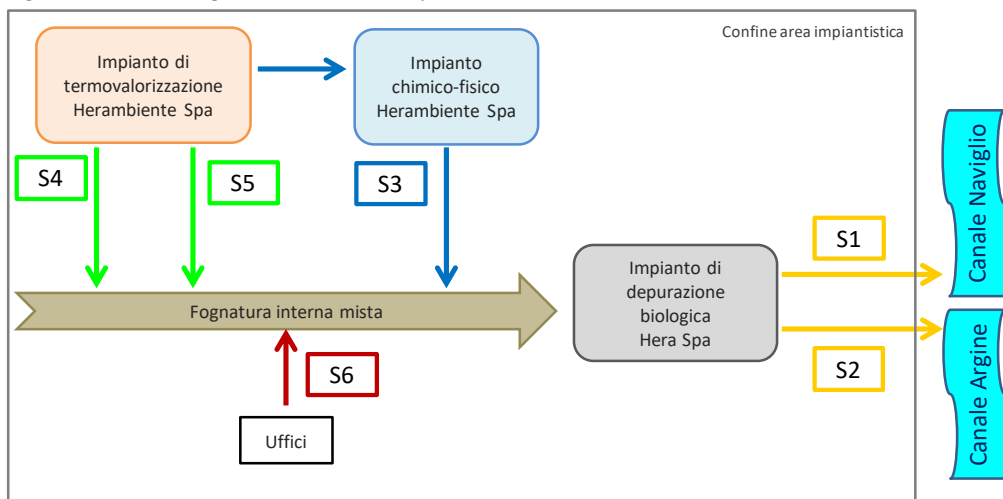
Confine area impiantistica

Impianto di termovalorizzazione Herambiente Spa

Impianto chimico-fisico Herambiente Spa

S4

S5

S3

Fognatura interna mista

S6

Uffici

Impianto di depurazione biologica Hera Spa

S1

S2

Canale Naviglio

Canale Argine